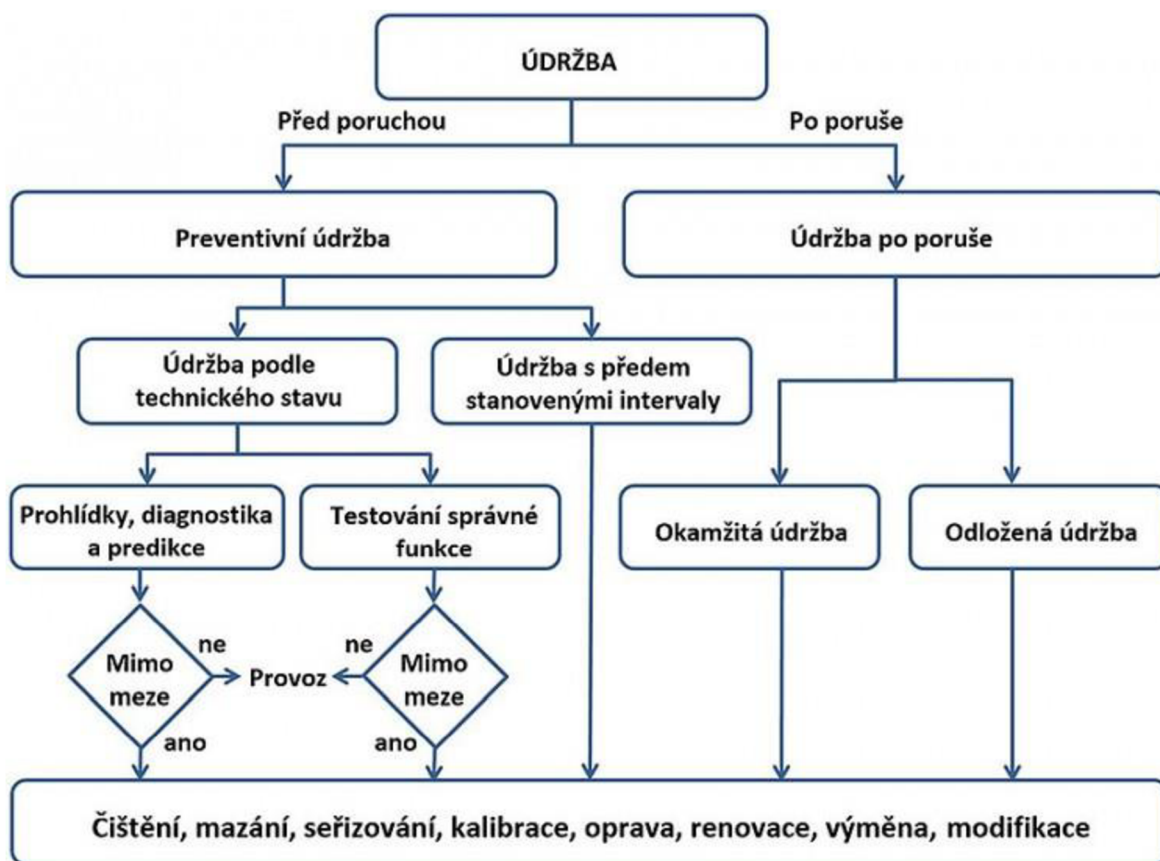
ÚDRŽBA

Před poruchou

Po poruše

Preventivní údržba

Údržba po poruše

Údržba podle technického stavu

Údržba s předem stanovenými intervaly

Prohlídky, diagnostika a predikce

Testování správné funkce

Okamžitá údržba

Odložená údržba

Mimo meze

ne

Provoz

ne

Mimo meze

ano

ano

Čištění, mazání, seřizování, kalibrace, oprava, renovace, výměna, modifikace